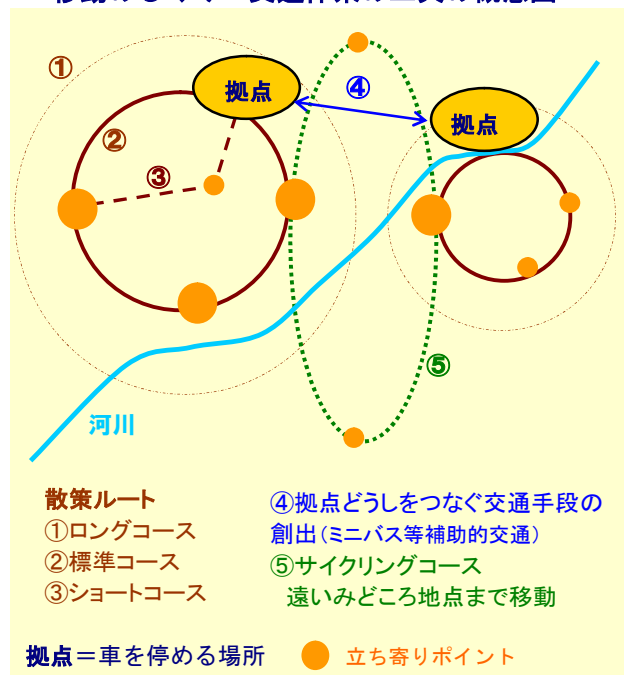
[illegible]

①

拠点

④

拠点

②

③

⑤

河川

散策ルート
①ロングコース
②標準コース
③ショートコース

④拠点どうしをつなぐ交通手段の創出（ミニバス等補助的交通）
⑤サイクリングコース
遠いみどころ地点まで移動

拠点＝車を停める場所

立ち寄りポイント